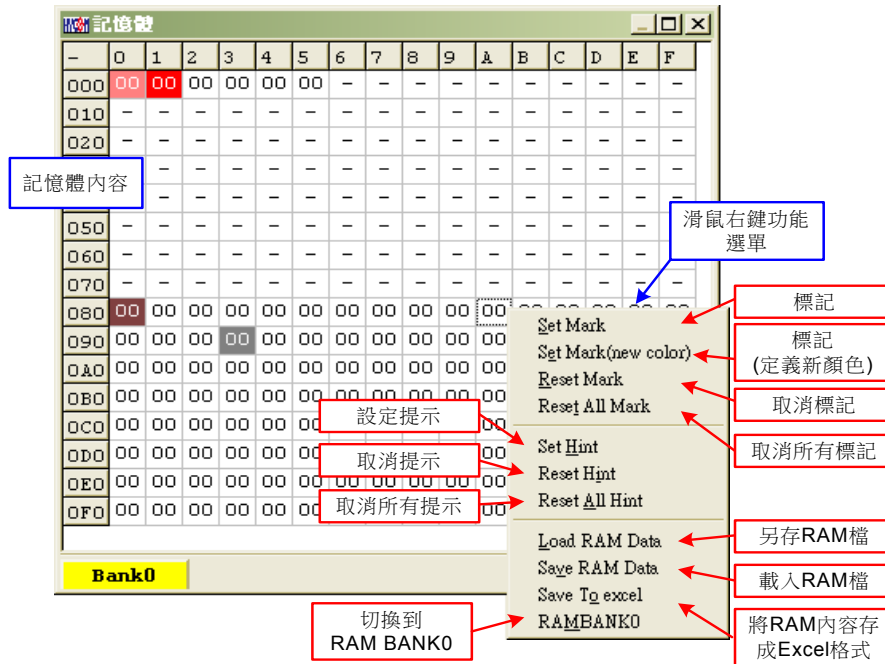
記憶體

| – | 0 | 1 | 2 | 3 | 4 | 5 | 6 | 7 | 8 | 9 | A | B | C | D | E | F |
|---|---|---|---|---|---|---|---|---|---|---|---|---|---|---|---|---|
| 000 | 00 | 00 | 00 | 00 | 00 | 00 | – | – | – | – | – | – | – | – | – | – |
| 010 | – | – | – | – | – | – | – | – | – | – | – | – | – | – | – | – |
| 020 | – | – | – | – | – | – | – | – | – | – | – | – | – | – | – | – |
| 050 | – | – | – | – | – | – | – | – | – | – | – | – | – | – | – | – |
| 060 | – | – | – | – | – | – | – | – | – | – | – | – | – | – | – | – |
| 070 | – | – | – | – | – | – | – | – | – | – | – | – | – | – | – | – |
| 080 | 00 | 00 | 00 | 00 | 00 | 00 | 00 | 00 | 00 | 00 | 00 | 00 | 00 | 00 | 00 | 00 |
| 090 | 00 | 00 | 00 | 00 | 00 | 00 | 00 | 00 | 00 | 00 | 00 | | | | | |
| 0A0 | 00 | 00 | 00 | 00 | 00 | 00 | 00 | 00 | 00 | 00 | 00 | | | | | |
| 0B0 | 00 | 00 | 00 | 00 | 00 | 00 | 00 | 00 | 00 | 00 | 00 | | | | | |
| 0C0 | 00 | 00 | 00 | 00 | 00 | 00 | | | | | | | | | | |
| 0D0 | 00 | 00 | 00 | 00 | 00 | 00 | | | | | | | | | | |
| 0E0 | 00 | 00 | 00 | 00 | 00 | 00 | | | | | | | | | | |
| 0F0 | 00 | 00 | 00 | 00 | 00 | 00 | | | | | 00 | | | | | |

Bank0

記憶體內容

滑鼠右鍵功能選單

Set Mark
Set Mark(new color)
Reset Mark
Reset All Mark
Set Hint
Reset Hint
Reset All Hint
Load RAM Data
Save RAM Data
Save To excel
RAMBANK0

標記
標記
(定義新顏色)
取消標記
取消所有標記
設定提示
取消提示
取消所有提示
另存RAM檔
載入RAM檔
切換到
RAM BANK0
將RAM內容存成Excel格式